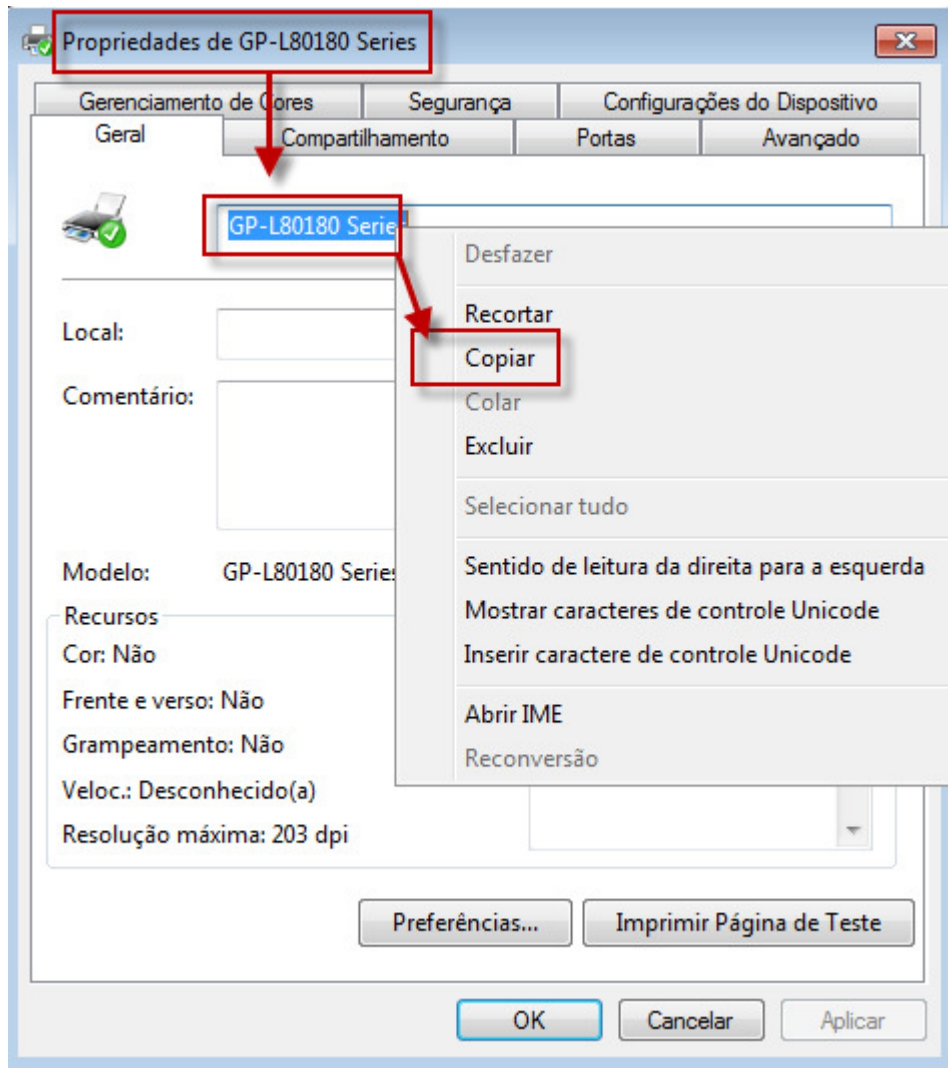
Propriedades de GP-L80180 Series

Gerenciamento de Cores
Segurança
Configurações do Dispositivo
Geral
Compartilhamento
Portas
Avançado

GP-L80180 Series

Desfazer
Recortar
Copiar
Colar
Excluir
Selecionar tudo
Sentido de leitura da direita para a esquerda
Mostrar caracteres de controle Unicode
Inserir caractere de controle Unicode
Abrir IME
Reconversão

Local:
Comentário:

Modelo: GP-L80180 Series

Recursos
Cor: Não
Frente e verso: Não
Grampeamento: Não
Veloc.: Desconhecido(a)
Resolução máxima: 203 dpi

Preferências...
Imprimir Página de Teste

OK
Cancelar
Aplicar